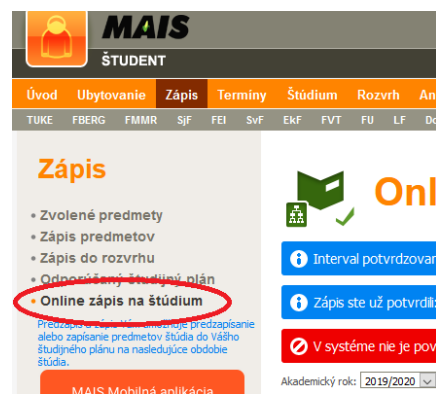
MAIS
ŠTUDENT

Úvod Ubytovanie Zápis Termíny Štúdium Rozvrh An

TUKE FBERG FMMR SjF FEI SvF EkF FVT FU LF Do

Zápis

• Zvolené predmety
• Zápis predmetov
• Zápis do rozvrhu
• Odporúčaný študijný plán
• Online zápis na štúdium

Predzápis a zápis Vám umožňuje predzapísanie alebo zapísanie predmetov štúdia do Vášho študijného plánu na nasledujúce obdobie štúdia.

MAIS Mobilná aplikácia

Onl

Interval potvrdzovan

Zápis ste už potvrdili

V systéme nie je pov

Akademický rok: 2019/2020